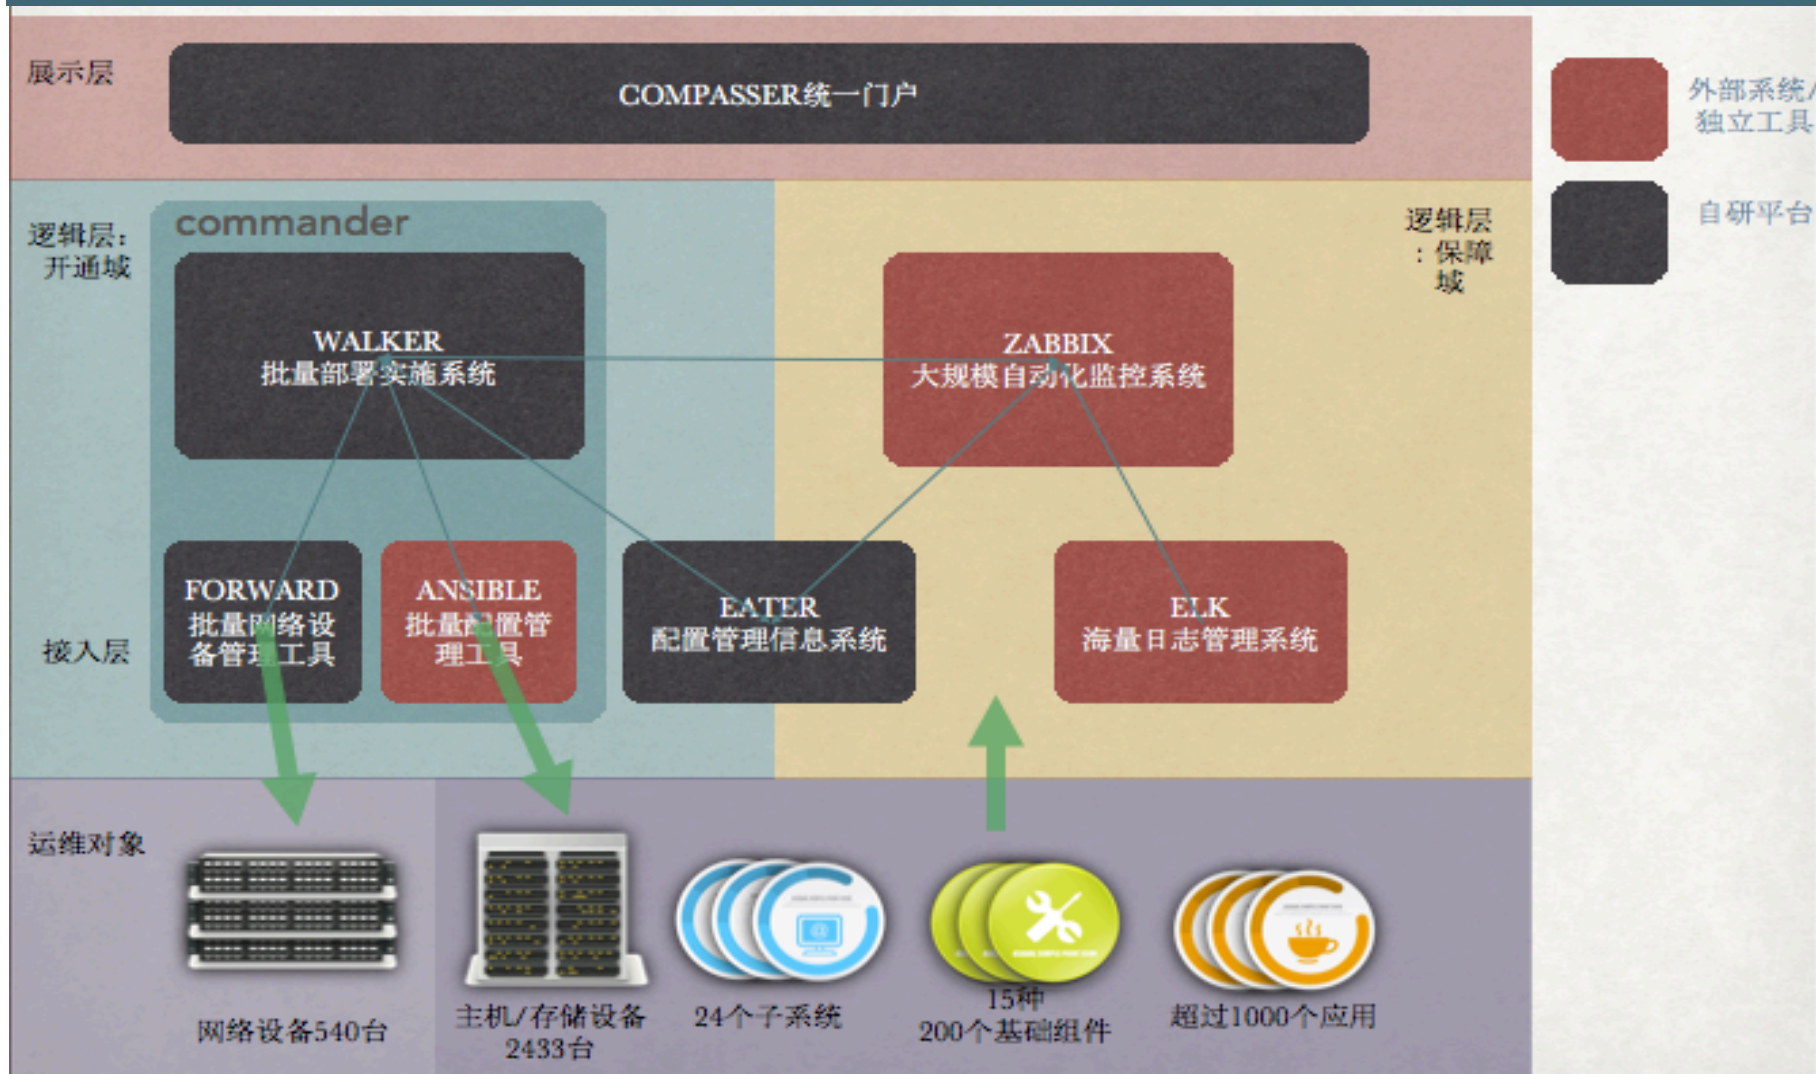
展示层

COMPASSER统一门户

外部系统/独立工具

自研平台

逻辑层：开通域

commander

WALKER
批量部署实施系统

逻辑层：保障域

ZABBIX
大规模自动化监控系统

接入层

FORWARD
批量网络设备管理工具

ANSIBLE
批量配置管理工具

EATER
配置管理信息系统

ELK
海量日志管理系统

运维对象

网络设备540台

主机/存储设备2433台

24个子系统

15种
200个基础组件

超过1000个应用